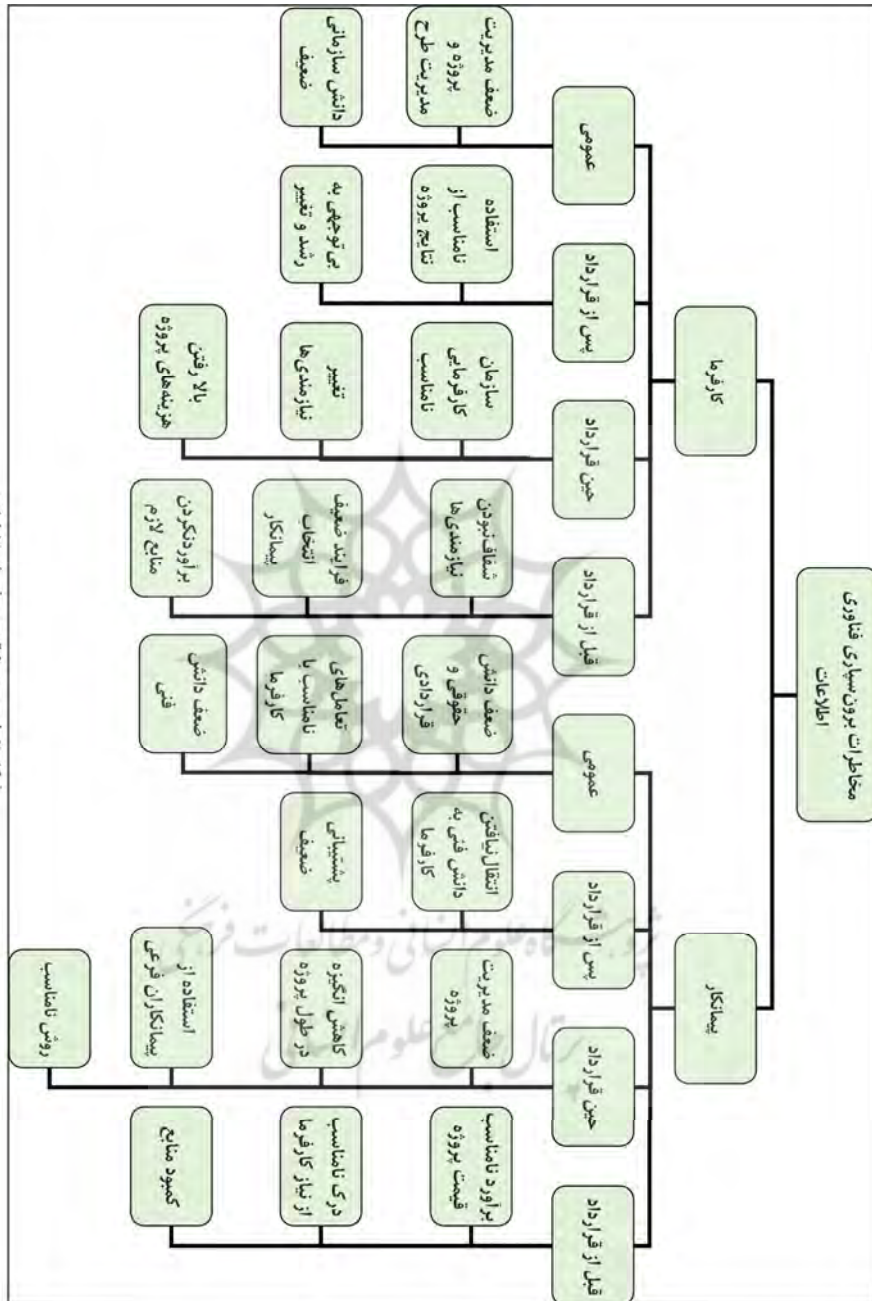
مخاطرات برون‌سپاری فناوری اطلاعات

کارفرما

پیمانکار

عمومی

پس از قرارداد

حین قرارداد

قبل از قرارداد

عمومی

پس از قرارداد

حین قرارداد

قبل از قرارداد

ضعف مدیریت پروژه و مدیریت طرح

دانش سازمانی ضعیف

استفاده نامناسب از نتایج پروژه

بی‌توجهی به رشد و تغییر

سازمان کارفرمایی نامناسب

تغییر نیازمندی‌ها

بالا رفتن هزینه‌های پروژه

شفاف‌نبودن نیازمندی‌ها

فرایند ضعیف انتخاب پیمانکار

برآوردنکردن منابع لازم

ضعف دانش حقوقی و قراردادی

تعامل‌های نامناسب با کارفرما

ضعف دانش فنی

انتقال‌نیافتن دانش فنی به کارفرما

پشتیبانی ضعیف

ضعف مدیریت پروژه

کاهش انگیزه در طول پروژه

استفاده از پیمانکاران فرعی

روش نامناسب

برآورد نامناسب قیمت پروژه

درک نامناسب از نیاز کارفرما

کمبود منابع

پژوهشگاه علوم انسانی و مطالعات فرهنگی
پرتال جامع علوم انسانی